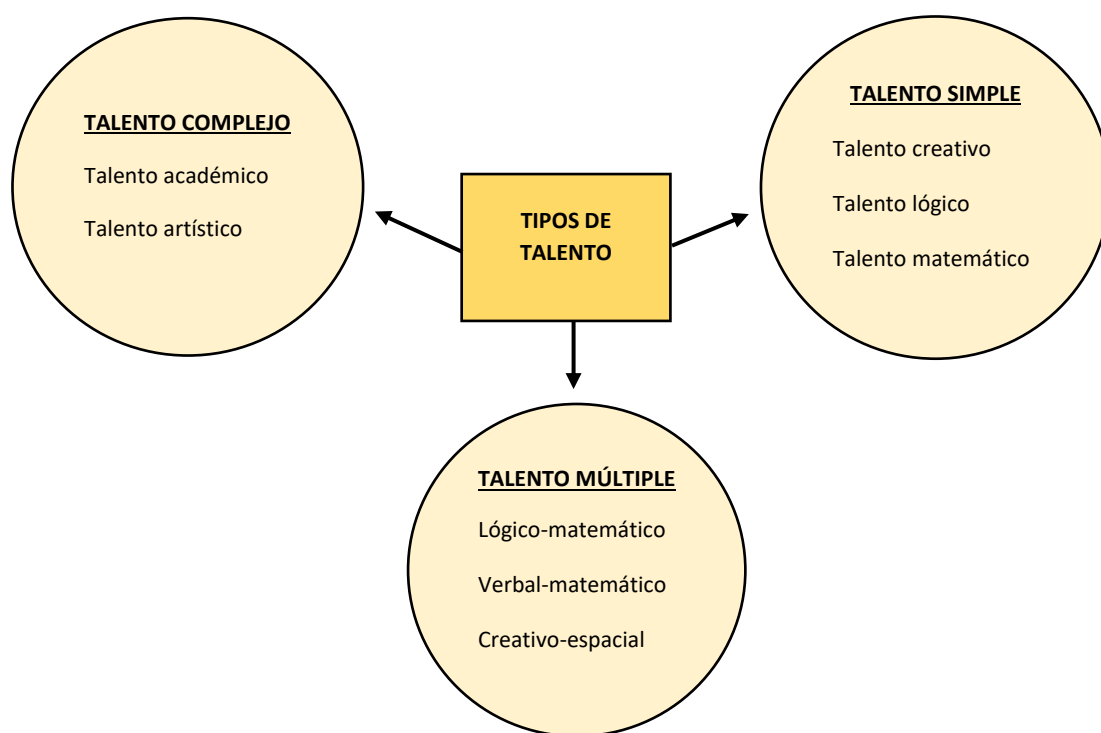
TALENTO COMPLEJO

Talento académico

Talento artístico

TIPOS DE TALENTO

TALENTO SIMPLE

Talento creativo

Talento lógico

Talento matemático

TALENTO MÚLTIPLE

Lógico-matemático

Verbal-matemático

Creativo-espacial